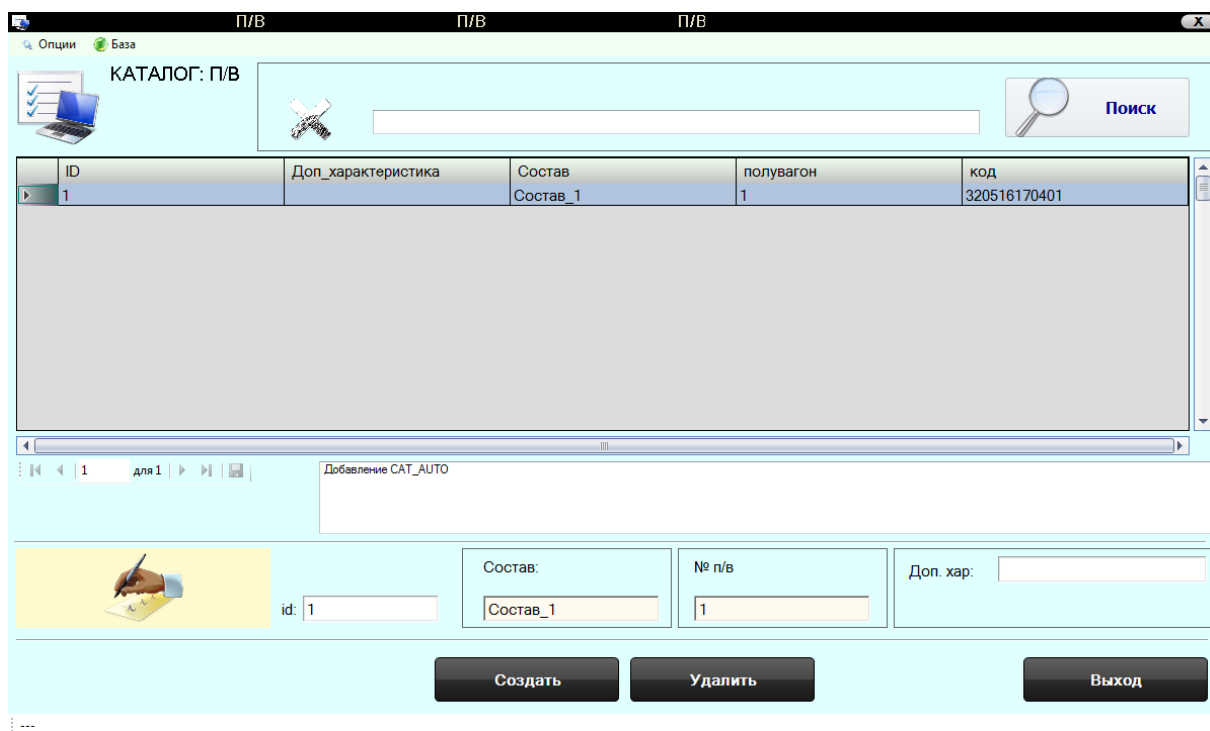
П/В П/В П/В X

Опции База

КАТАЛОГ: П/В

Поиск

| | ID | Доп_характеристика | Состав | полувагон | код |
|---|---|---|---|---|---|
| ▸ | 1 | | Состав_1 | 1 | 320516170401 |

1 для 1

Добавление CAT_AUTO

id: 1

Состав:
Состав_1

№ п/в
1

Доп. хар:

Создать Удалить Выход

---